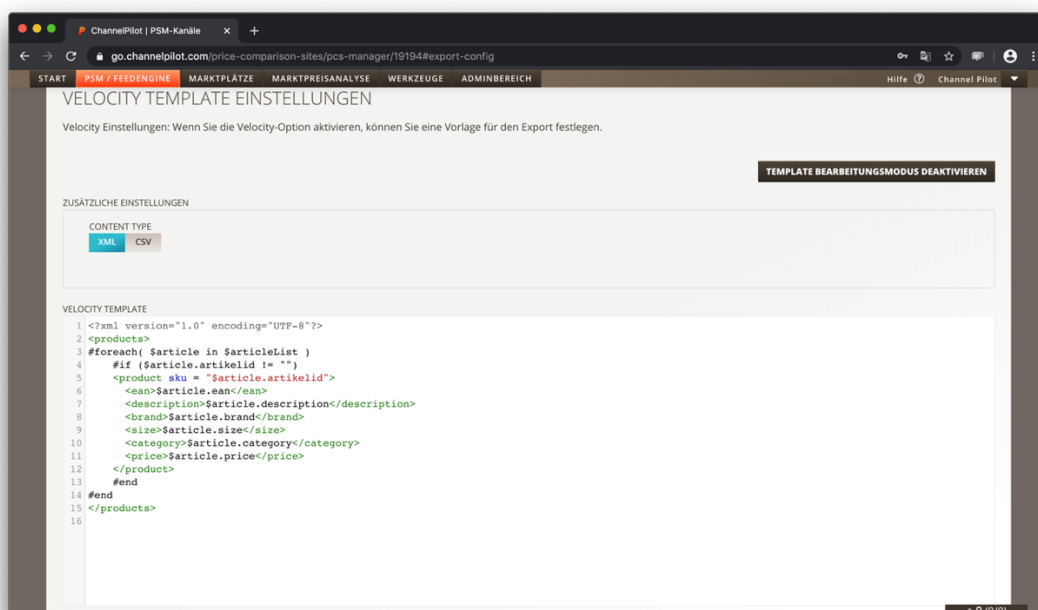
ChannelPilot | PSM-Kanäle ×  +

go.channelpilot.com/price-comparison-sites/pcs-manager/19194#export-config

START  PSM / FEEDENGINE  MARKTPLÄTZE  MARKTPREISANALYSE  WERKZEUGE  ADMINBEREICH  Hilfe ⓘ  Channel Pilot

VELOCITY TEMPLATE EINSTELLUNGEN

Velocity Einstellungen: Wenn Sie die Velocity-Option aktivieren, können Sie eine Vorlage für den Export festlegen.

TEMPLATE BEARBEITUNGSMODUS DEAKTIVIEREN

ZUSÄTZLICHE EINSTELLUNGEN

CONTENT TYPE

XML  CSV

VELOCITY TEMPLATE

1 <?xml version="1.0" encoding="UTF-8"?>
2 <products>
3 #foreach( $article in $articleList )
4 #if ($article.artikelid != "")
5 <product sku = "$article.artikelid">
6 <ean>$article.ean</ean>
7 <description>$article.description</description>
8 <brand>$article.brand</brand>
9 <size>$article.size</size>
10 <category>$article.category</category>
11 <price>$article.price</price>
12 </product>
13 #end
14 #end
15 </products>
16

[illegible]